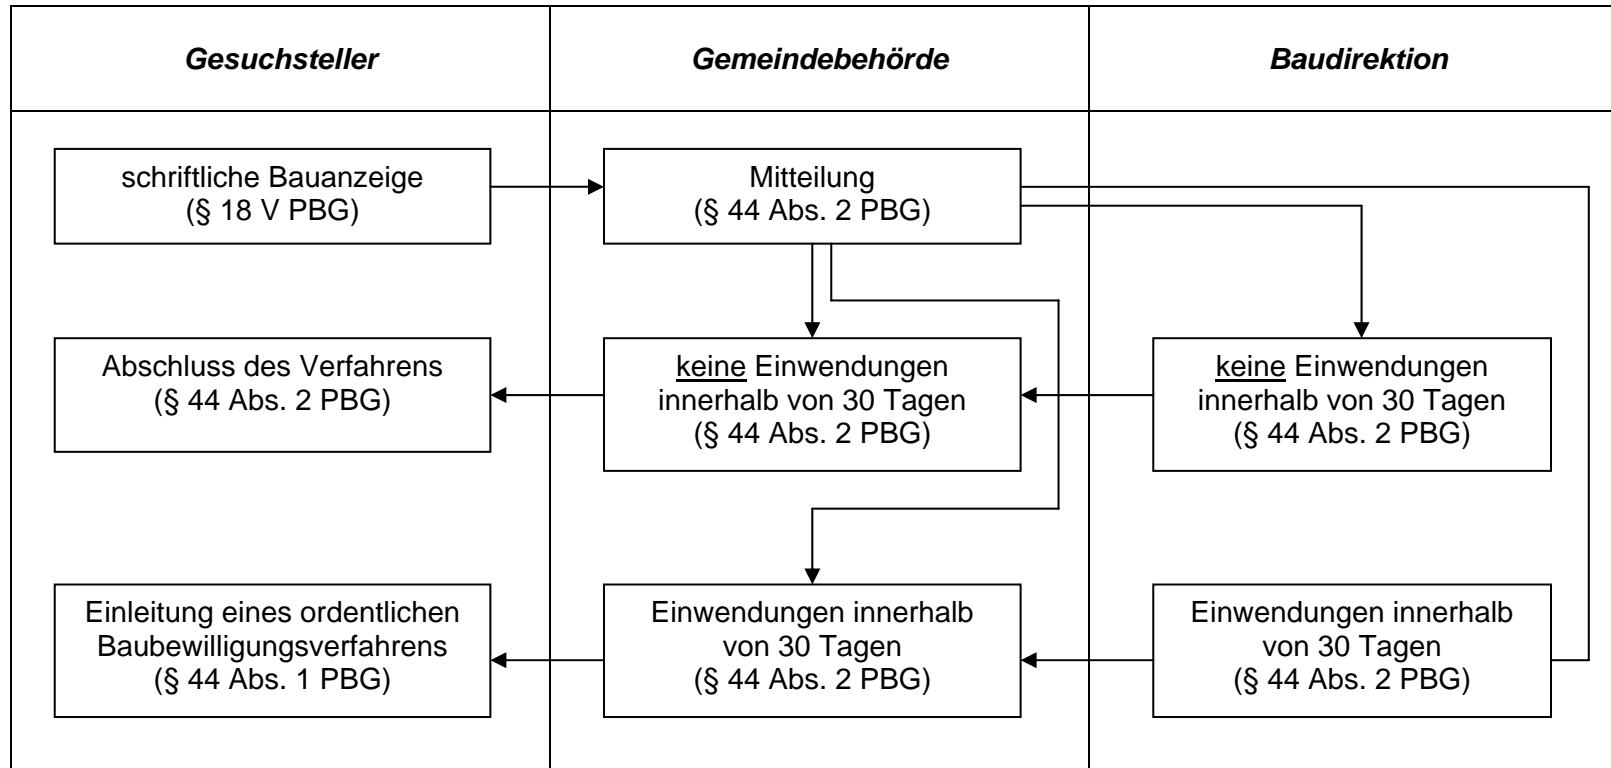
| Gesuchsteller | Gemeindebehörde | Baudirektion |
|---|---|---|
| schriftliche Bauanzeige (§ 18 V PBG) | Mitteilung (§ 44 Abs. 2 PBG) | |
| Abschluss des Verfahrens (§ 44 Abs. 2 PBG) | keine Einwendungen innerhalb von 30 Tagen (§ 44 Abs. 2 PBG) | keine Einwendungen innerhalb von 30 Tagen (§ 44 Abs. 2 PBG) |
| Einleitung eines ordentlichen Baubewilligungsverfahrens (§ 44 Abs. 1 PBG) | Einwendungen innerhalb von 30 Tagen (§ 44 Abs. 2 PBG) | Einwendungen innerhalb von 30 Tagen (§ 44 Abs. 2 PBG) |